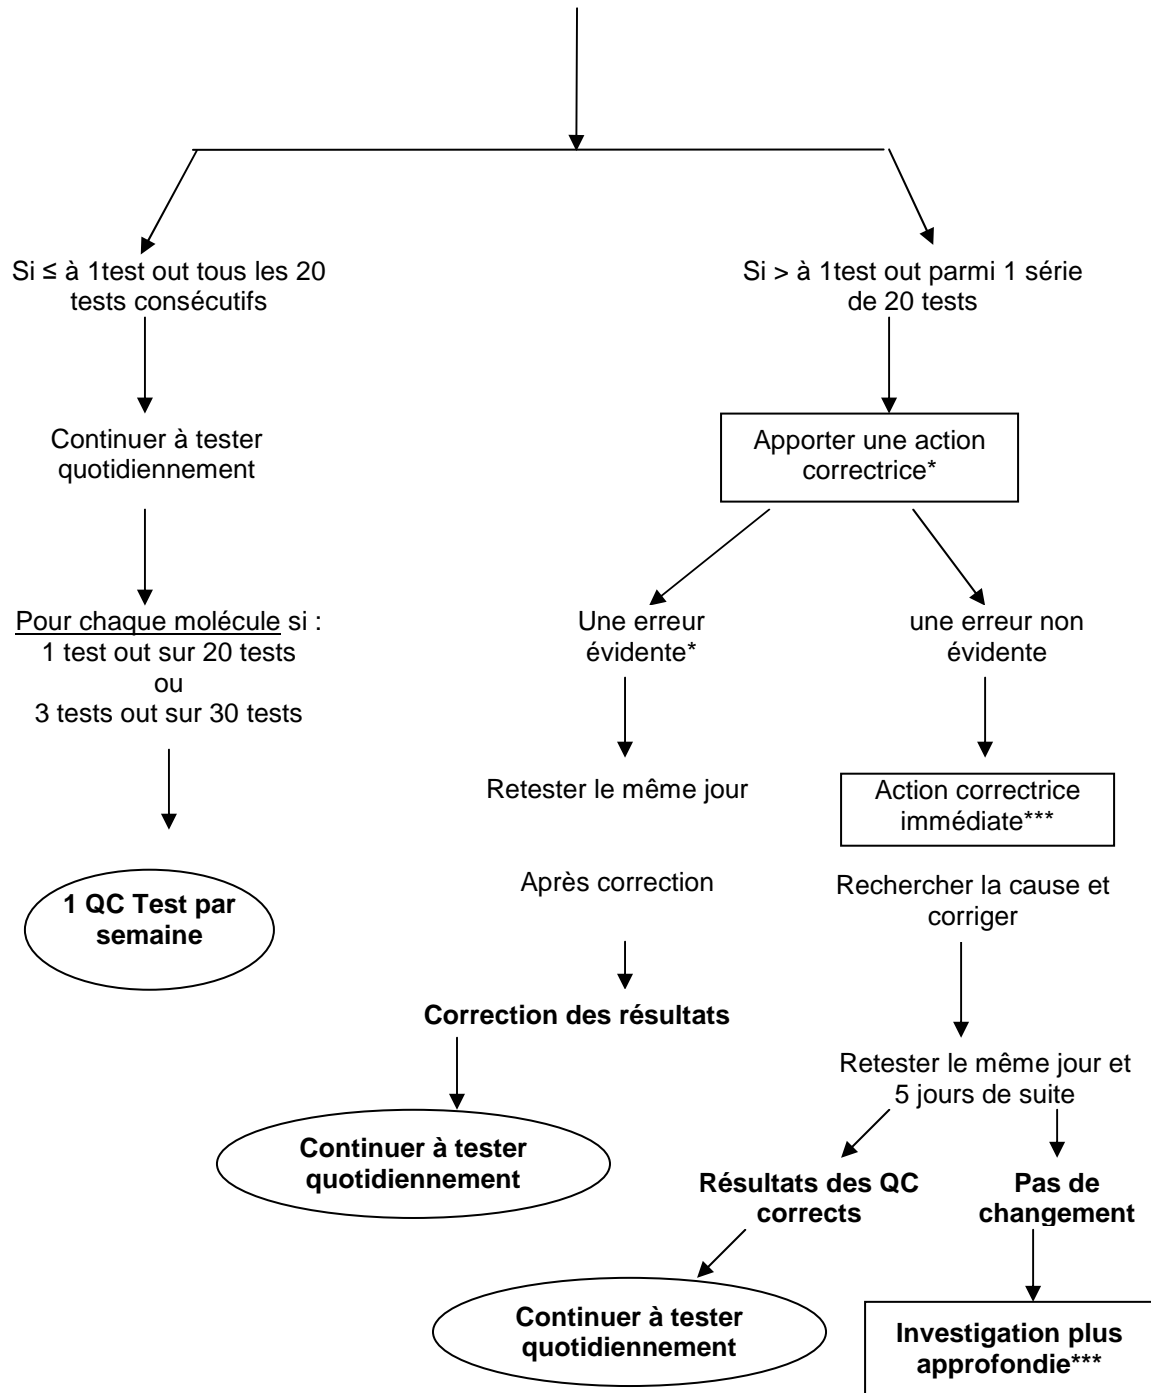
Si ≤ à 1test out tous les 20 tests consécutifs

Continuer à tester quotidiennement

Pour chaque molécule si :
1 test out sur 20 tests
ou
3 tests out sur 30 tests

**1 QC Test par semaine**

Si > à 1test out parmi 1 série de 20 tests

Apporter une action correctrice*

Une erreur évidente*

Retester le même jour

Après correction

**Correction des résultats**

**Continuer à tester quotidiennement**

une erreur non évidente

Action correctrice immédiate***

Rechercher la cause et corriger

Retester le même jour et 5 jours de suite

**Résultats des QC corrects**

**Continuer à tester quotidiennement**

**Pas de changement**

**Investigation plus approfondie*****